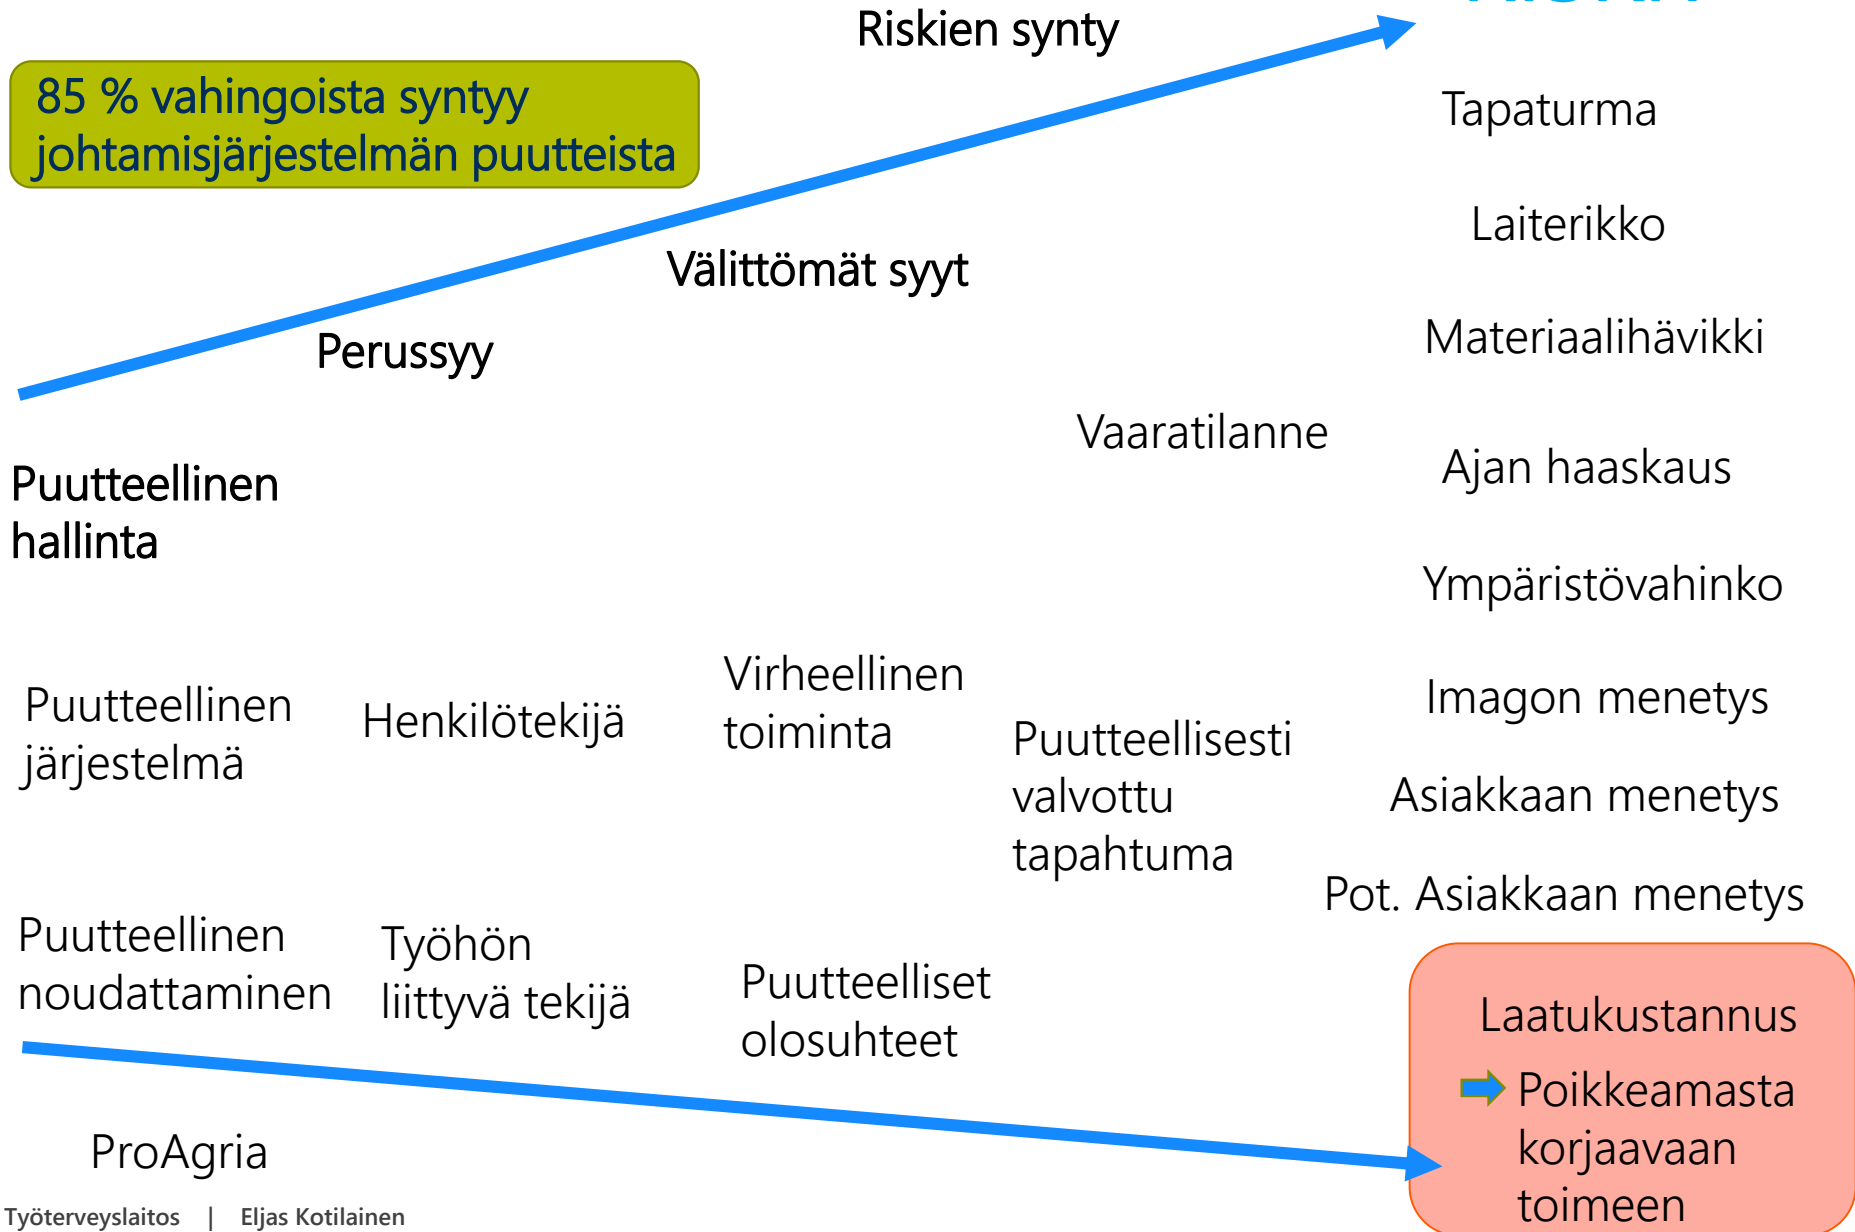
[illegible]

Riskien synty

85 % vahingoista syntyy johtamisjärjestelmän puutteista

Tapaturma

Laiterikko

Välittömät syyt

Perussyy

Materiaalihävikki

Vaaratilanne

Ajan haaskaus

Puutteellinen hallinta

Ympäristövahinko

Puutteellinen järjestelmä

Henkilötekijä

Virheellinen toiminta

Puutteellisesti valvottu tapahtuma

Imagon menetys

Asiakkaan menetys

Pot. Asiakkaan menetys

Puutteellinen noudattaminen

Työhön liittyvä tekijä

Puutteelliset olosuhteet

Laatukustannus

Poikkeamasta korjaavaan toimeen

ProAgria

Työterveyslaitos | Eljas Kotilainen